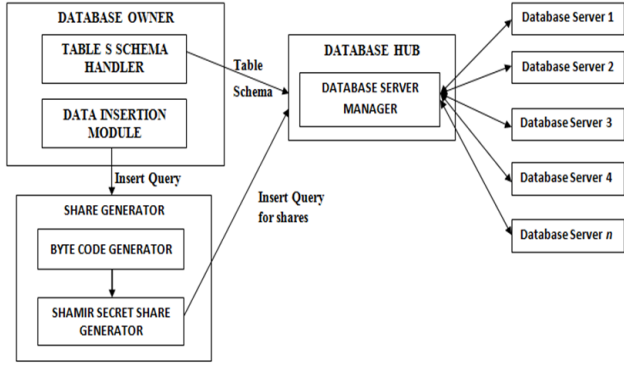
DATABASE OWNER

TABLE S SCHEMA HANDLER

DATA INSERTION MODULE

Table Schema

DATABASE HUB

DATABASE SERVER MANAGER

Database Server 1

Database Server 2

Database Server 3

Database Server 4

Database Server *n*

Insert Query

Insert Query for shares

SHARE GENERATOR

BYTE CODE GENERATOR

SHAMIR SECRET SHARE GENERATOR